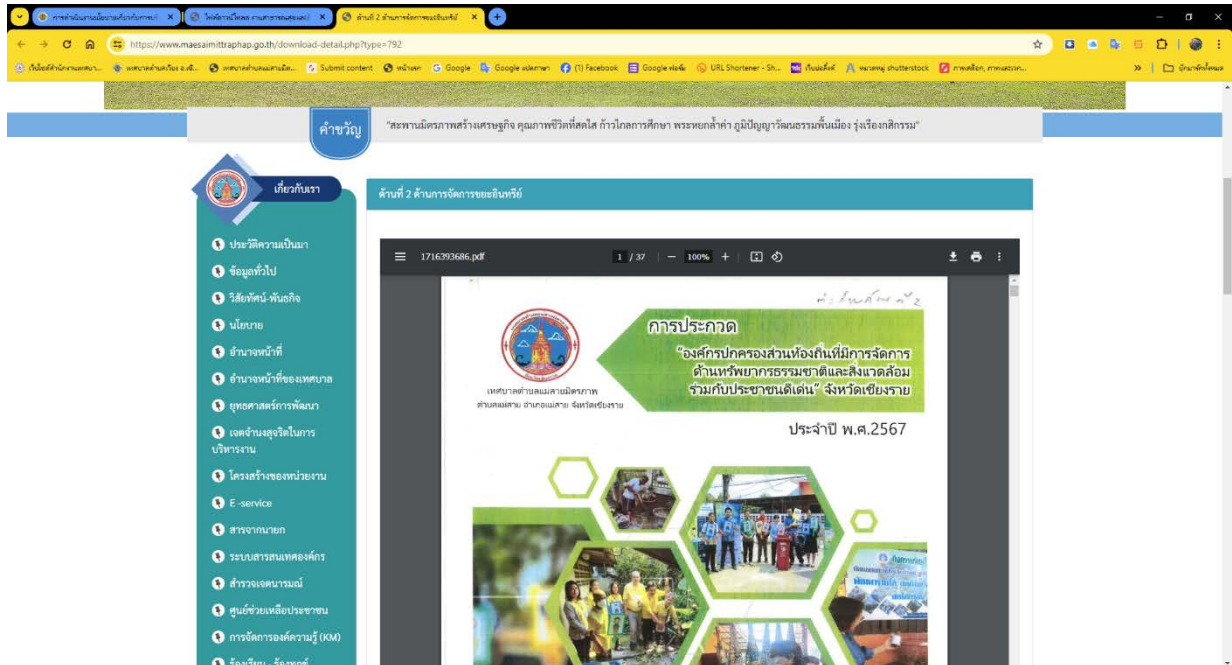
การดำเนินงานเกี่ยวกับการ... ×
ไฟล์งานโฟลด ... ×
ด้านที่ 2 ด้านการจัดการขยะอินทรีย์ ×

https://www.maesaimittraphap.go.th/download-detail.php?type=792

Submit content
หน้าแรก
Google
Google แปลภาษา
(1) Facebook
Google ฟอร์ม
URL Shortener - Sh...
shutterstock

คำขวัญ

"สะพานมิตรภาพสร้างเศรษฐกิจ คุณภาพชีวิตที่สดใส ก้าวไกลการศึกษา พระหยกล้ำค่า ภูมิปัญญาวัฒนธรรมพื้นเมือง รุ่งเรืองกสิกรรม"

เกี่ยวกับเรา

ประวัติความเป็นมา
ข้อมูลทั่วไป
วิสัยทัศน์-พันธกิจ
นโยบาย
อำนาจหน้าที่
อำนาจหน้าที่ของเทศบาล
ยุทธศาสตร์การพัฒนา
เจตจำนงสุจริตในการบริหารงาน
โครงสร้างของหน่วยงาน
E -service
สารจากนายก
ระบบสารสนเทศองค์กร
สำรวจเจตนารมณ์
ศูนย์ช่วยเหลือประชาชน
การจัดการองค์ความรู้ (KM)

ด้านที่ 2 ด้านการจัดการขยะอินทรีย์

1716393686.pdf
1 / 37
100%

ด้านที่ 2

การประกวด
"องค์กรปกครองส่วนท้องถิ่นที่มีการจัดการด้านทรัพยากรธรรมชาติและสิ่งแวดล้อมร่วมกับประชาชนดีเด่น" จังหวัดเชียงราย

เทศบาลตำบลแม่สายมิตรภาพ
ตำบลแม่สาย อำเภอแม่สาย จังหวัดเชียงราย

ประจำปี พ.ศ.2567